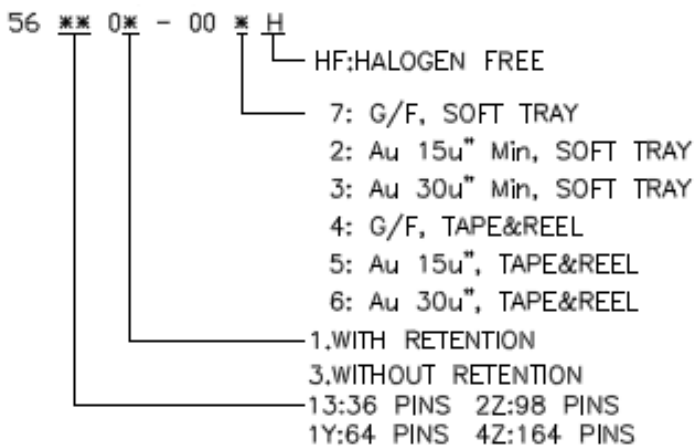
56 ** 0* - 00 * H

HF:HALOGEN FREE

7: G/F, SOFT TRAY
2: Au 15u" Min, SOFT TRAY
3: Au 30u" Min, SOFT TRAY
4: G/F, TAPE&REEL
5: Au 15u", TAPE&REEL
6: Au 30u", TAPE&REEL

1.WITH RETENTION
3.WITHOUT RETENTION

13:36 PINS 2Z:98 PINS
1Y:64 PINS 4Z:164 PINS